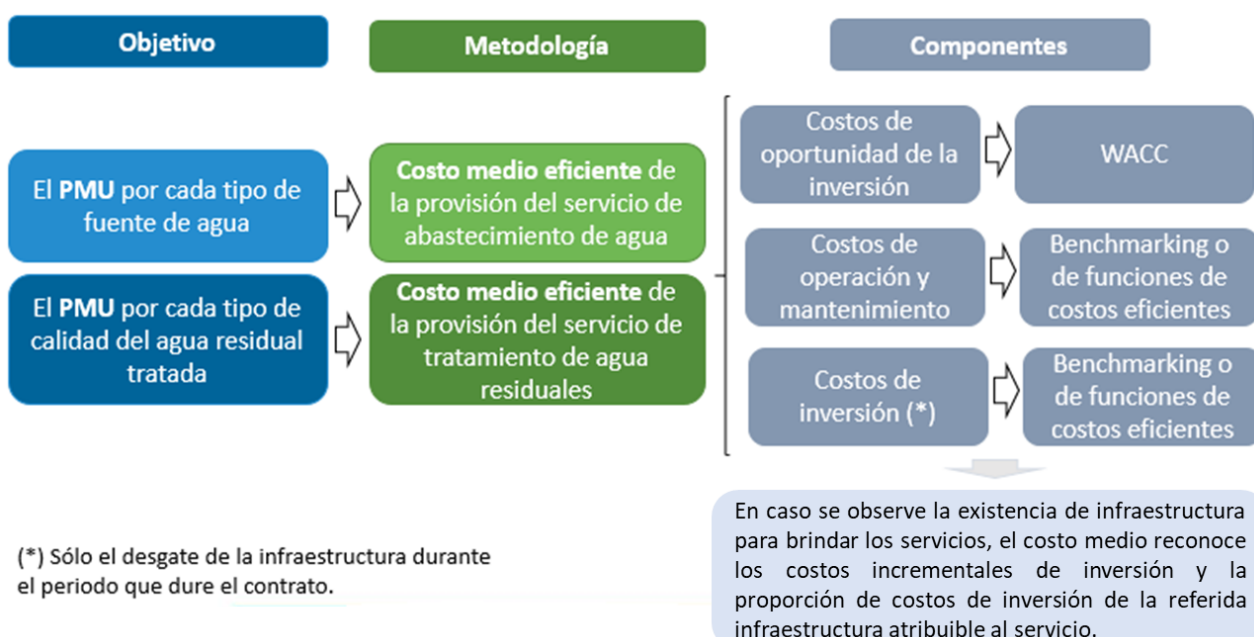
Objetivo

Metodología

Componentes

El PMU por cada tipo de fuente de agua

Costo medio eficiente de la provisión del servicio de abastecimiento de agua

El PMU por cada tipo de calidad del agua residual tratada

Costo medio eficiente de la provisión del servicio de tratamiento de agua residuales

Costos de oportunidad de la inversión

WACC

Costos de operación y mantenimiento

Benchmarking o de funciones de costos eficientes

Costos de inversión (*)

Benchmarking o de funciones de costos eficientes

En caso se observe la existencia de infraestructura para brindar los servicios, el costo medio reconoce los costos incrementales de inversión y la proporción de costos de inversión de la referida infraestructura atribuible al servicio.

(*) Sólo el desgate de la infraestructura durante el periodo que dure el contrato.